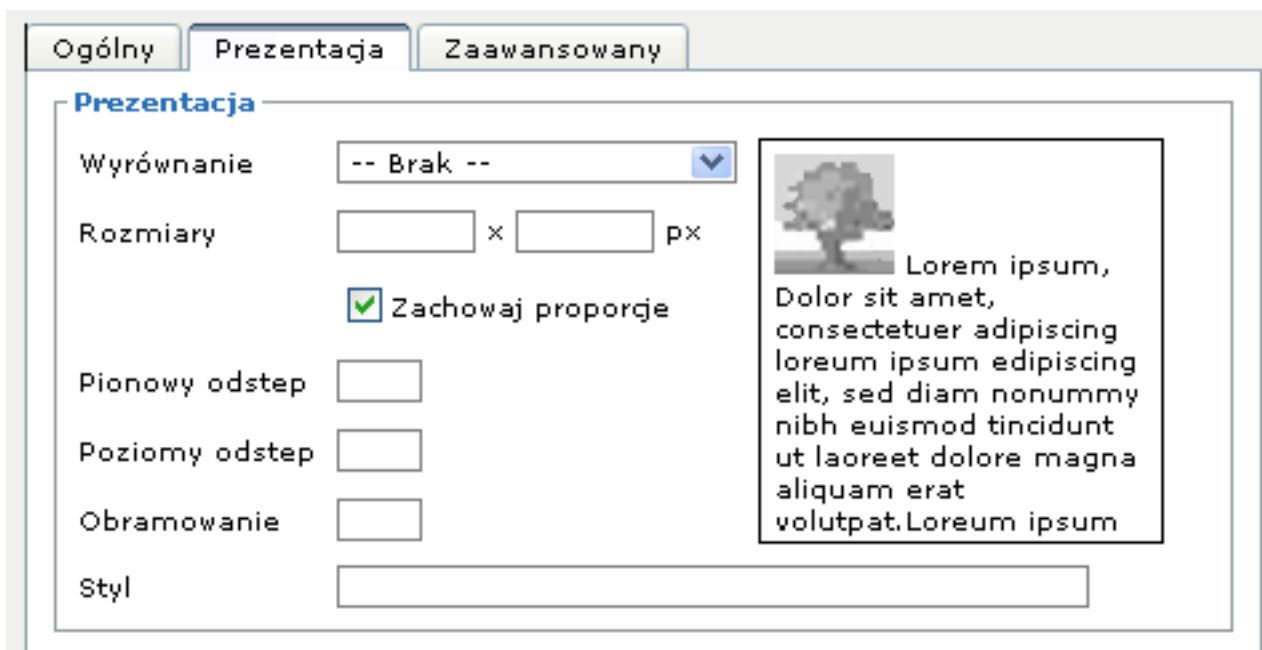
Ogólny Prezentacja Zaawansowany

Prezentacja

Wyrównanie -- Brak --

Rozmiary × px

Zachowaj proporcje

Pionowy odstep

Poziomy odstep

Obramowanie

Styl

Lorem ipsum, Dolor sit amet, consectetuer adipiscing loreum ipsum edipiscing elit, sed diam nonummy nibh euismod tincidunt ut laoreet dolore magna aliquam erat volutpat.Loreum ipsum